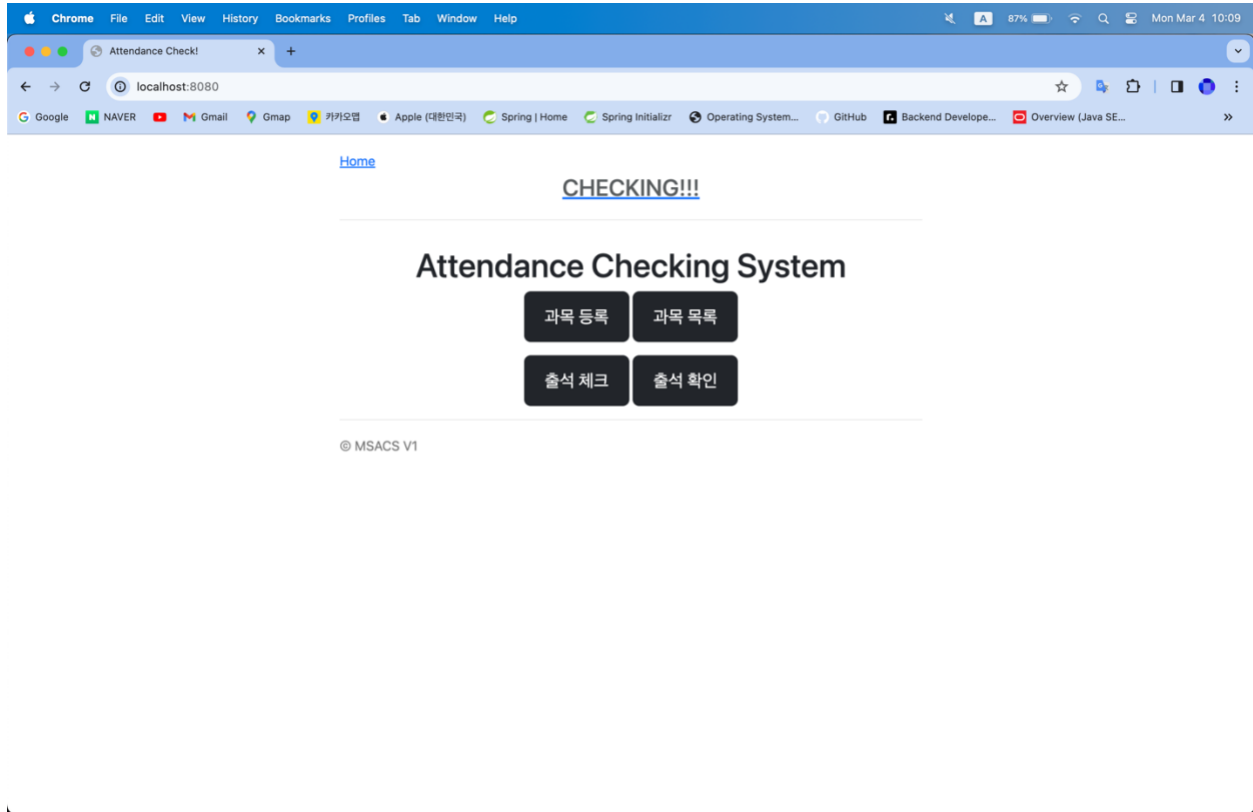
Chrome File Edit View History Bookmarks Profiles Tab Window Help

A 87% Mon Mar 4 10:09

Attendance Check! ×

+

localhost:8080

Google NAVER Gmail Gmap 카카오맵 Apple (대한민국) Spring | Home Spring Initializr Operating System... GitHub Backend Develope... Overview (Java SE...

»

Home

CHECKING!!!

Attendance Checking System

과목 등록 과목 목록

출석 체크 출석 확인

© MSACS V1